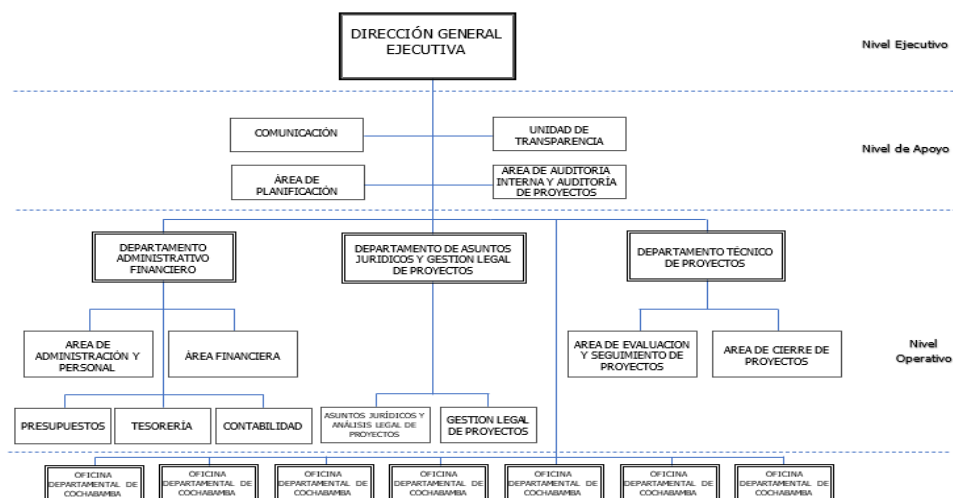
DIRECCIÓN GENERAL EJECUTIVA

Nivel Ejecutivo

COMUNICACIÓN

UNIDAD DE TRANSPARENCIA

ÁREA DE PLANIFICACIÓN

AREA DE AUDITORIA INTERNA Y AUDITORIA DE PROYECTOS

Nivel de Apoyo

DEPARTAMENTO ADMINISTRATIVO FINANCIERO

DEPARTAMENTO DE ASUNTOS JURIDICOS Y GESTION LEGAL DE PROYECTOS

DEPARTAMENTO TÉCNICO DE PROYECTOS

AREA DE ADMINISTRACIÓN Y PERSONAL

ÁREA FINANCIERA

AREA DE EVALUACION Y SEGUIMIENTO DE PROYECTOS

AREA DE CIERRE DE PROYECTOS

Nivel Operativo

PRESUPUESTOS

TESORERÍA

CONTABILIDAD

ASUNTOS JURÍDICOS Y ANÁLISIS LEGAL DE PROYECTOS

GESTION LEGAL DE PROYECTOS

OFICINA DEPARTAMENTAL DE COCHABAMBA

OFICINA DEPARTAMENTAL DE COCHABAMBA

OFICINA DEPARTAMENTAL DE COCHABAMBA

OFICINA DEPARTAMENTAL DE COCHABAMBA

OFICINA DEPARTAMENTAL DE COCHABAMBA

OFICINA DEPARTAMENTAL DE COCHABAMBA

OFICINA DEPARTAMENTAL DE COCHABAMBA